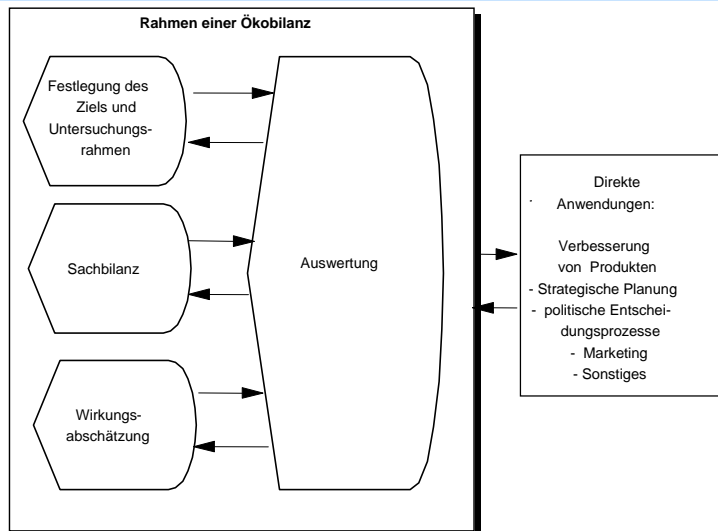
Rahmen einer Ökobilanz

Festlegung des Ziels und Untersuchungsrahmen

Sachbilanz

Wirkungsabschätzung

Auswertung

Direkte Anwendungen:

Verbesserung von Produkten
- Strategische Planung
- politische Entscheidungsprozesse
- Marketing
- Sonstiges